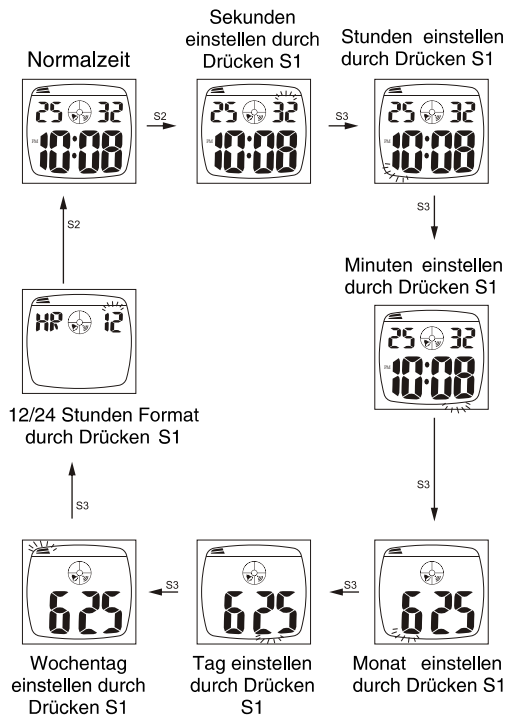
Normalzeit

25 32
PM 10:08

S2

Sekunden einstellen durch Drücken S1

25 32
PM 10:08

S3

Stunden einstellen durch Drücken S1

25 32
PM 10:08

S3

Minuten einstellen durch Drücken S1

25 32
PM 10:08

S3

625

Monat einstellen durch Drücken S1

S3

625

Tag einstellen durch Drücken S1

S3

625

Wochentag einstellen durch Drücken S1

S3

12/24 Stunden Format durch Drücken S1

HR 12

S2